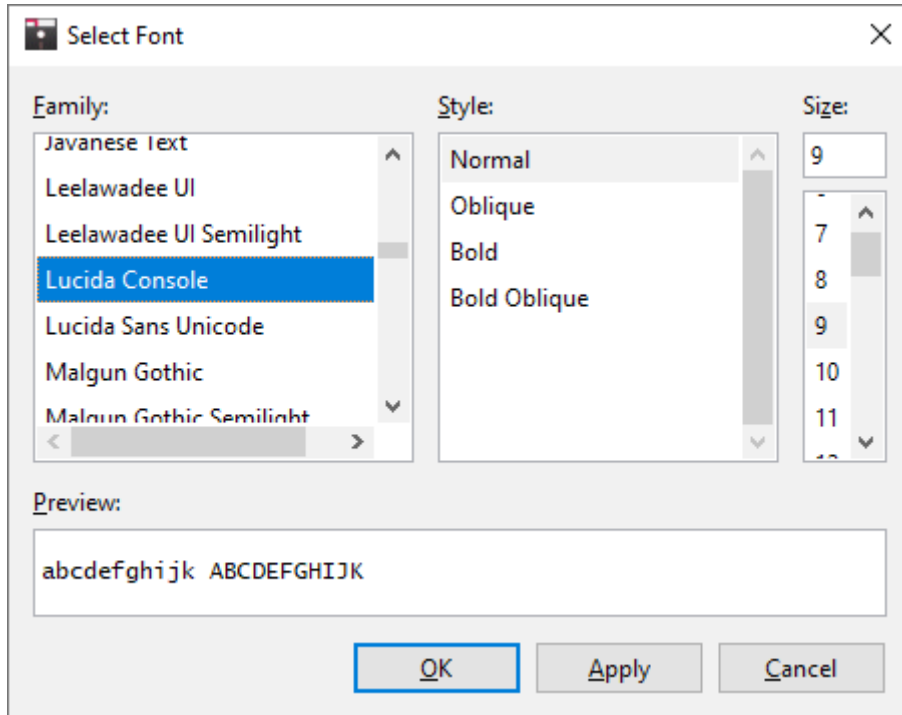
Select Font

Family:

Javanese Text
Leelawadee UI
Leelawadee UI Semilight
Lucida Console
Lucida Sans Unicode
Malgun Gothic
Malgun Gothic Semilight

Style:

Normal
Oblique
Bold
Bold Oblique

Size:

9

7
8
9
10
11

Preview:

abcdefghijk ABCDEFGHIJK

OK
Apply
Cancel